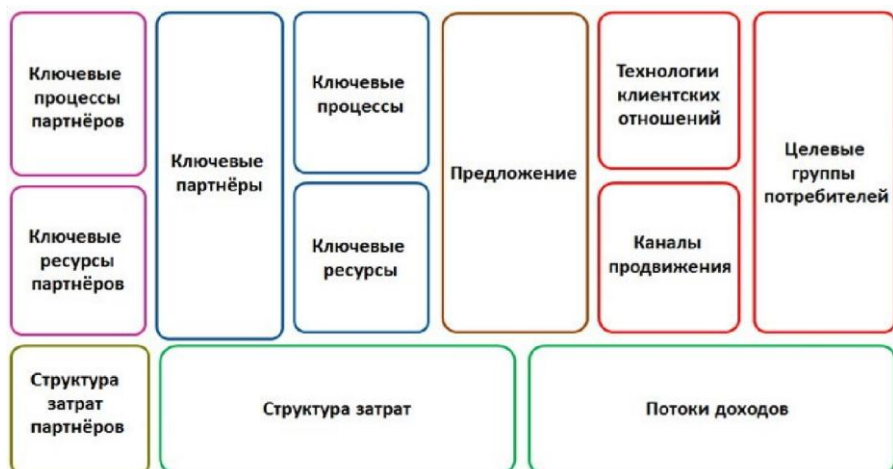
Ключевые процессы партнёров

Ключевые ресурсы партнёров

Ключевые партнёры

Ключевые процессы

Ключевые ресурсы

Предложение

Технологии клиентских отношений

Каналы продвижения

Целевые группы потребителей

Структура затрат партнёров

Структура затрат

Потоки доходов